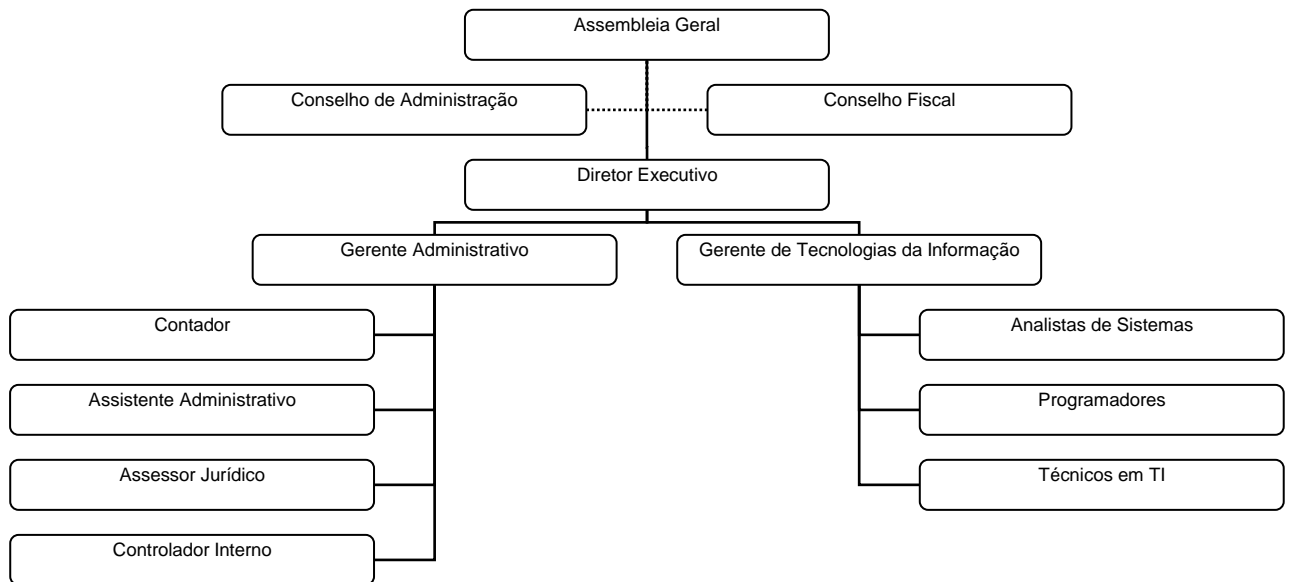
Assembleia Geral

Conselho de Administração

Conselho Fiscal

Diretor Executivo

Gerente Administrativo

Gerente de Tecnologias da Informação

Contador

Assistente Administrativo

Assessor Jurídico

Controlador Interno

Analistas de Sistemas

Programadores

Técnicos em TI